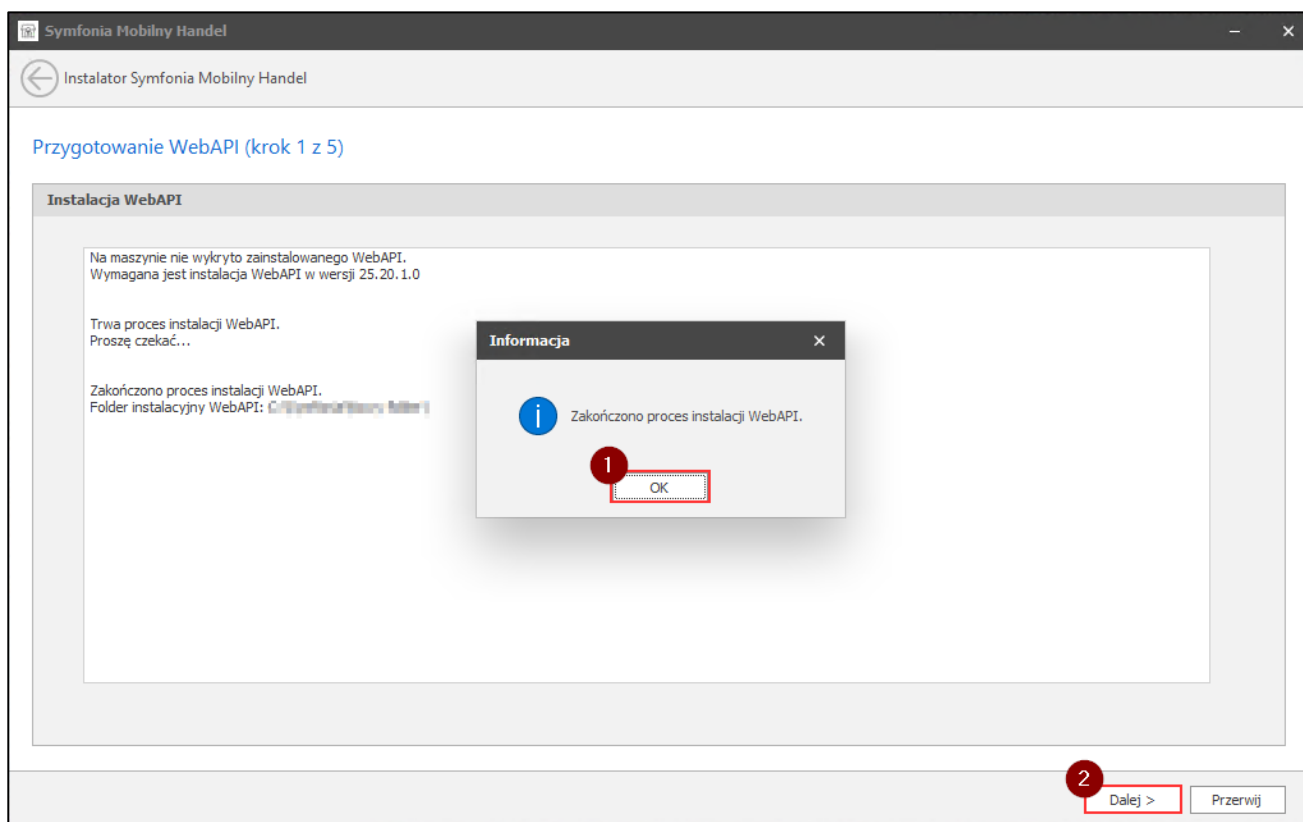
Symfonia Mobilny Handel

Instalator Symfonia Mobilny Handel

Przygotowanie WebAPI (krok 1 z 5)

Instalacja WebAPI

Na maszynie nie wykryto zainstalowanego WebAPI.
Wymagana jest instalacja WebAPI w wersji 25.20.1.0

Trwa proces instalacji WebAPI.
Proszę czekać...

Zakończono proces instalacji WebAPI.
Folder instalacyjny WebAPI: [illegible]

Informacja

Zakończono proces instalacji WebAPI.

1

OK

2

Dalej >

Przerwij